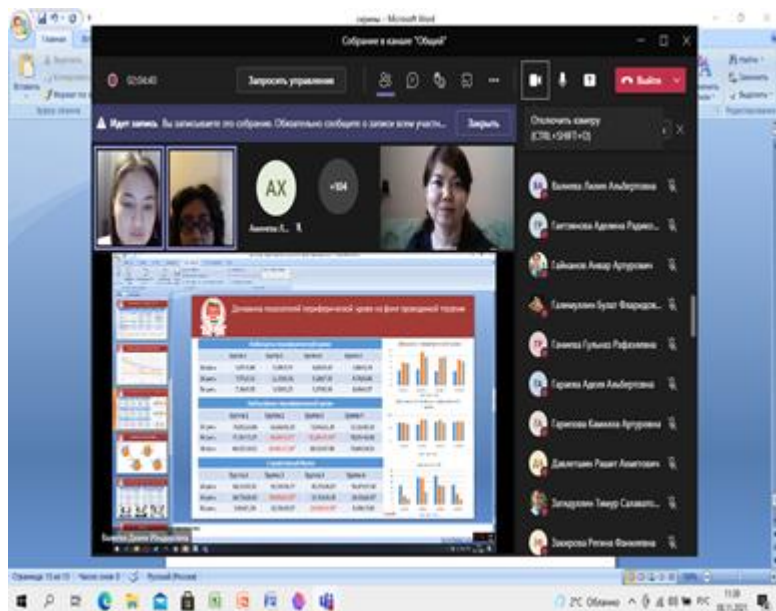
тезисы - Microsoft Word

Собрание в канале "Общий"

02:04:40

Запросить управление

Выйти

Идет запись. Вы записываете это собрание. Обязательно сообщите о записи всем участн...

Закрыть

Отключить камеру (CTRL+SHIFT+O)

AX

Аминева Л...

+104

Валиева Лилия Альбертовна

Гастовнова Адемна Радико...

Гайнанов Анвар Артурович

Галимуллин Булат Фларидов...

Ганиева Гульназ Рафаилевна

Гараева Адели Альбертовна

Гарипова Камилла Артуровна

Давлетшин Рашит Ахметович

Загидуллин Тимур Салавато...

Захарова Регина Фаниловна

Динамика показателей периферической крови на фоне проведенной терапии

Страница: 15 из 15

Русский (Россия)

2°С Облачно

ENG